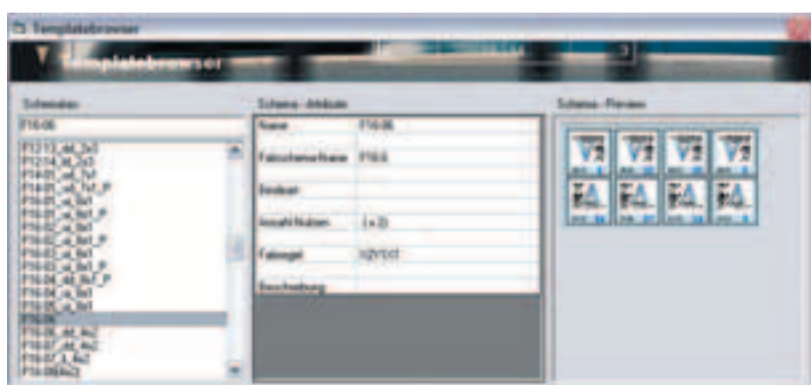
Templatebrowser

Templatebrowser

Schemata

F16-06

F1213_tbl_2x3
F1214_tbl_2x3
F16-01_calt_1x1
F16-01_calt_1x1_P
F16-01_cal_8x1
F16-01_cal_8x1_P
F16-02_cal_8x1
F16-02_cal_8x1_P
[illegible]
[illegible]
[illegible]
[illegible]
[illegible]
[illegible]
F16-06
F16-06_tbl_4x2
F16-07_tbl_4x2
F16-07_1_4x2
F16-08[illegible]

Schema - Attribute

| Name | F16-06 |
|---|---|
| Falzschemaname | F16-6 |
| Bindeart | |
| Anzahl Nutzen | 1 x 2 |
| Falzregel | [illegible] |
| Beschreibung | |

Schema - Preview